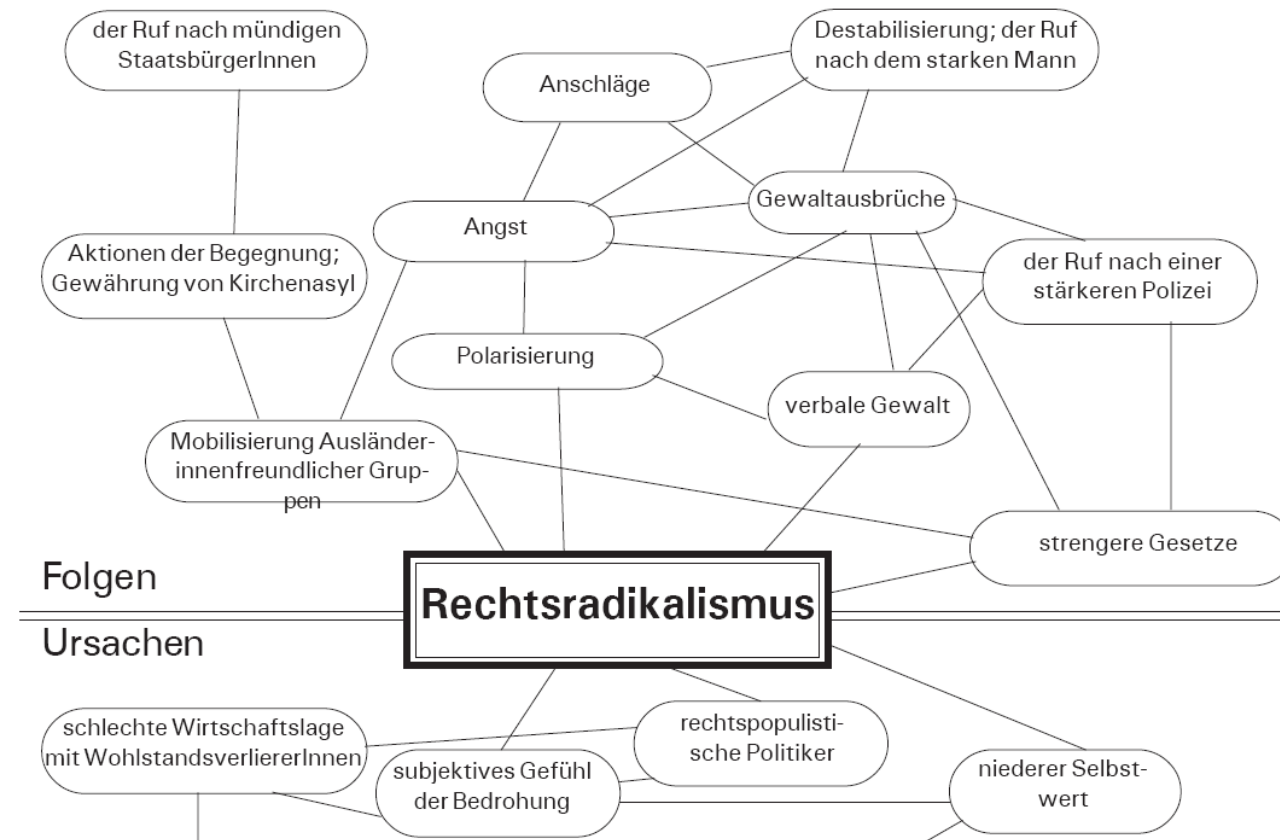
der Ruf nach mündigen StaatsbürgerInnen

Destabilisierung; der Ruf nach dem starken Mann

Anschläge

Gewaltausbrüche

Angst

Aktionen der Begegnung; Gewährung von Kirchenasyl

der Ruf nach einer stärkeren Polizei

Polarisierung

verbale Gewalt

Mobilisierung Ausländerinnenfreundlicher Gruppen

strengere Gesetze

Folgen

Rechtsradikalismus

Ursachen

schlechte Wirtschaftslage mit WohlstandsverliererInnen

rechtspopulistische Politiker

subjektives Gefühl der Bedrohung

niederer Selbstwert